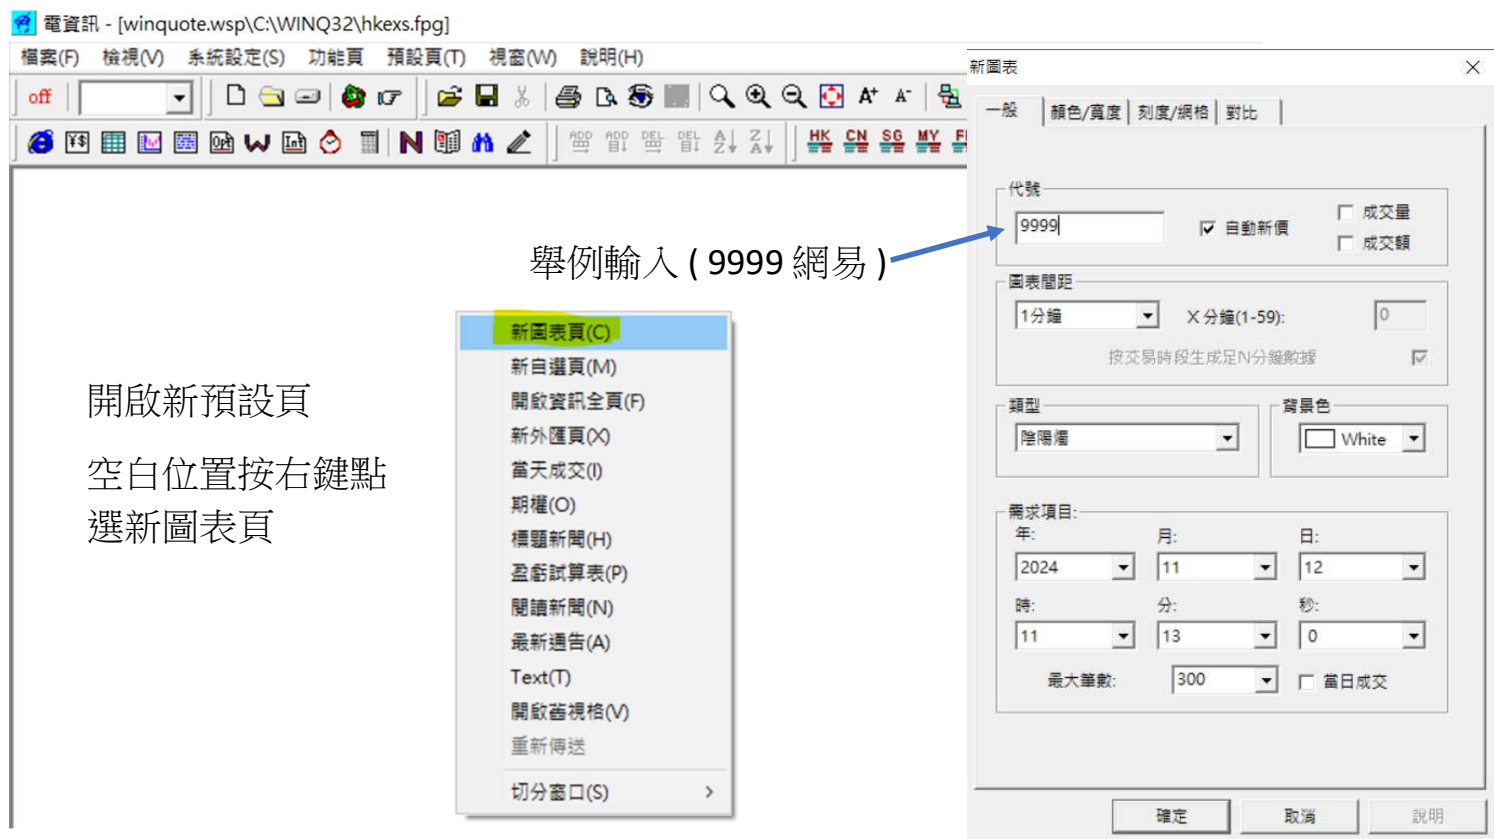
電資訊 - [winquote.wsp\C:\WINQ32\hkexs.fpg]

檔案(F) 檢視(V) 系統設定(S) 功能頁 預設頁(T) 視窗(W) 說明(H)

off

HK CN SG MY

開啟新預設頁

空白位置按右鍵點選新圖表頁

新圖表頁(C)
新自選頁(M)
開啟資訊全頁(F)
新外匯頁(X)
當天成交(I)
期權(O)
標題新聞(H)
盈虧試算表(P)
閱讀新聞(N)
最新通告(A)
Text(T)
開啟齒視格(V)
重新傳送
切分窗口(S) ›

舉例輸入 ( 9999 網易 )

新圖表

一般 | 顏色/寬度 | 刻度/網格 | 對比

代號
9999
自動新價
成交量
成交額

圖表間距
1分鐘
X 分鐘(1-59):
0
按交易時段生成足N分鐘數據

類型
陰陽燭

背景色
White

需求項目:
年:
2024
月:
11
日:
12
時:
11
分:
13
秒:
0
最大筆數:
300
當日成交

確定
取消
說明